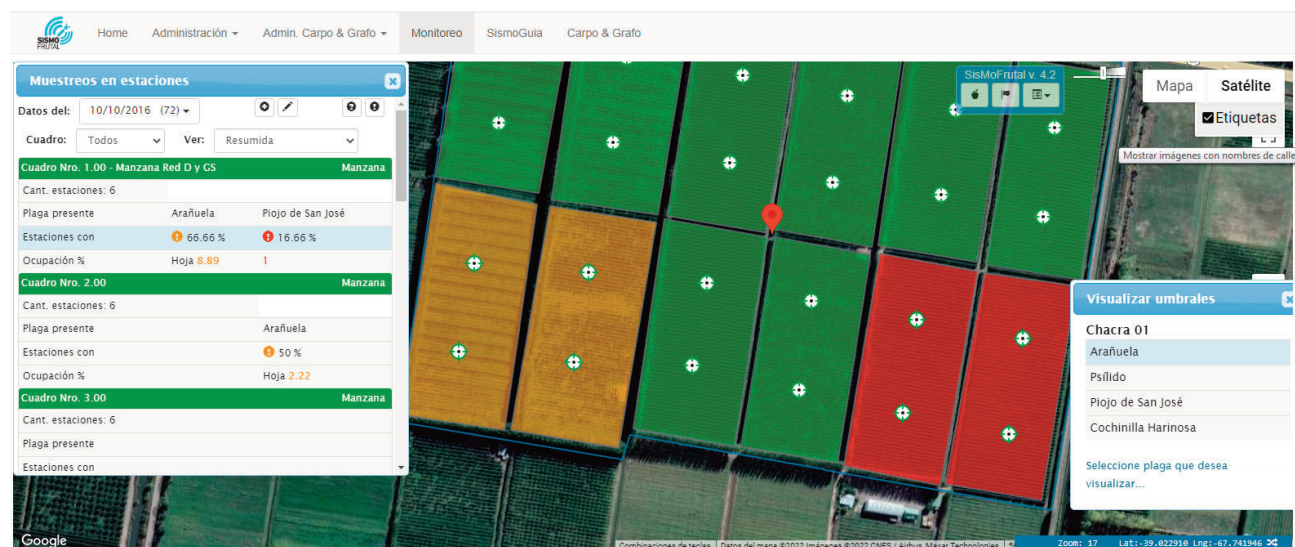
SISMO FRUTAL

Home Administración ▾ Admin. Carpo & Grafo ▾ Monitoreo SismoGuia Carpo & Grafo

Muestreos en estaciones

Datos del: 10/10/2016 (72) ▾

Cuadro: Todos Ver: Resumida

| Cuadro Nro. 1.00 - Manzana Red D y GS | | Manzana |
|---|---|---|
| Cant. estaciones: 6 | | |
| Plaga presente | Arañuela | Piojo de San José |
| Estaciones con | 66.66 % | 16.66 % |
| Ocupación % | Hoja 8.89 | 1 |

| Cuadro Nro. 2.00 | | Manzana |
|---|---|---|
| Cant. estaciones: 6 | | |
| Plaga presente | | Arañuela |
| Estaciones con | | 50 % |
| Ocupación % | | Hoja 2.22 |

| Cuadro Nro. 3.00 | Manzana |
|---|---|
| Cant. estaciones: 6 | |
| Plaga presente | |
| Estaciones con | |

SisMoFrutal v. 4.2

Mapa Satélite

Etiquetas

Mostrar imágenes con nombres de calle

Visualizar umbrales

Chacra 01

Arañuela

Psílido

Piojo de San José

Cochinilla Harinosa

Seleccione plaga que desea visualizar...

Google

Combinaciones de teclas Datos del mapa ©2022 Imágenes ©2022 CNES / Airbus, Maxar Technologies

Zoom: 17 Lat:-39.022910 Lng:-67.741946